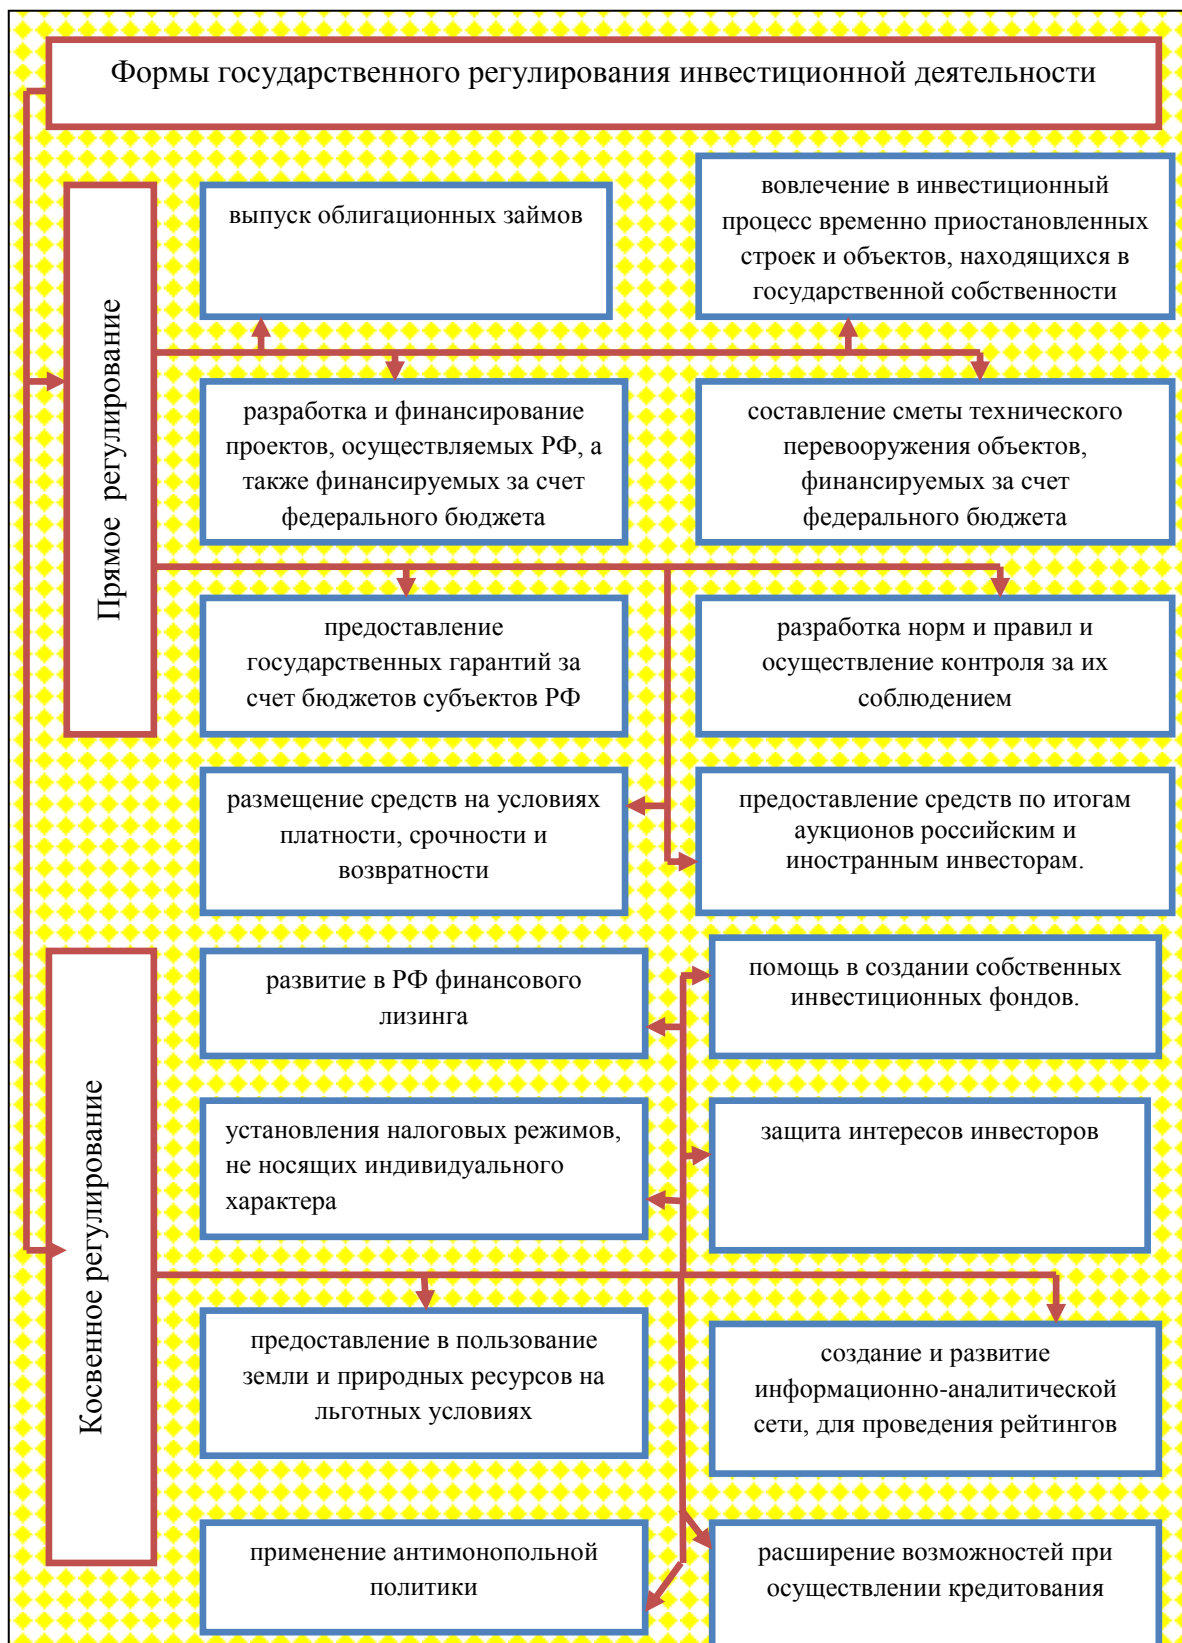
Формы государственного регулирования инвестиционной деятельности

Прямое регулирование

выпуск облигационных займов

вовлечение в инвестиционный процесс временно приостановленных строек и объектов, находящихся в государственной собственности

разработка и финансирование проектов, осуществляемых РФ, а также финансируемых за счет федерального бюджета

составление сметы технического перевооружения объектов, финансируемых за счет федерального бюджета

предоставление государственных гарантий за счет бюджетов субъектов РФ

разработка норм и правил и осуществление контроля за их соблюдением

размещение средств на условиях платности, срочности и возвратности

предоставление средств по итогам аукционов российским и иностранным инвесторам.

Косвенное регулирование

развитие в РФ финансового лизинга

помощь в создании собственных инвестиционных фондов.

установления налоговых режимов, не носящих индивидуального характера

защита интересов инвесторов

предоставление в пользование земли и природных ресурсов на льготных условиях

создание и развитие информационно-аналитической сети, для проведения рейтингов

применение антимонопольной политики

расширение возможностей при осуществлении кредитования